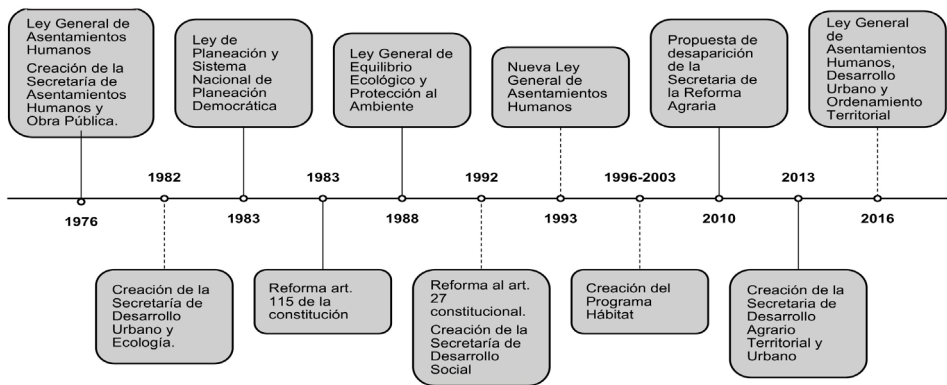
Ley General de Asentamientos Humanos

Creación de la Secretaria de Asentamientos Humanos y Obra Pública.

1976

1982

Creación de la Secretaría de Desarrollo Urbano y Ecología.

Ley de Planeación y Sistema Nacional de Planeación Democrática

1983

1983

Reforma art. 115 de la constitución

Ley General de Equilibrio Ecológico y Protección al Ambiente

1988

1992

Reforma al art. 27 constitucional.

Creación de la Secretaría de Desarrollo Social

Nueva Ley General de Asentamientos Humanos

1993

1996-2003

Creación del Programa Hábitat

Propuesta de desaparición de la Secretaria de la Reforma Agraria

2010

2013

Creación de la Secretaria de Desarrollo Agrario Territorial y Urbano

Ley General de Asentamientos Humanos, Desarrollo Urbano y Ordenamiento Territorial

2016